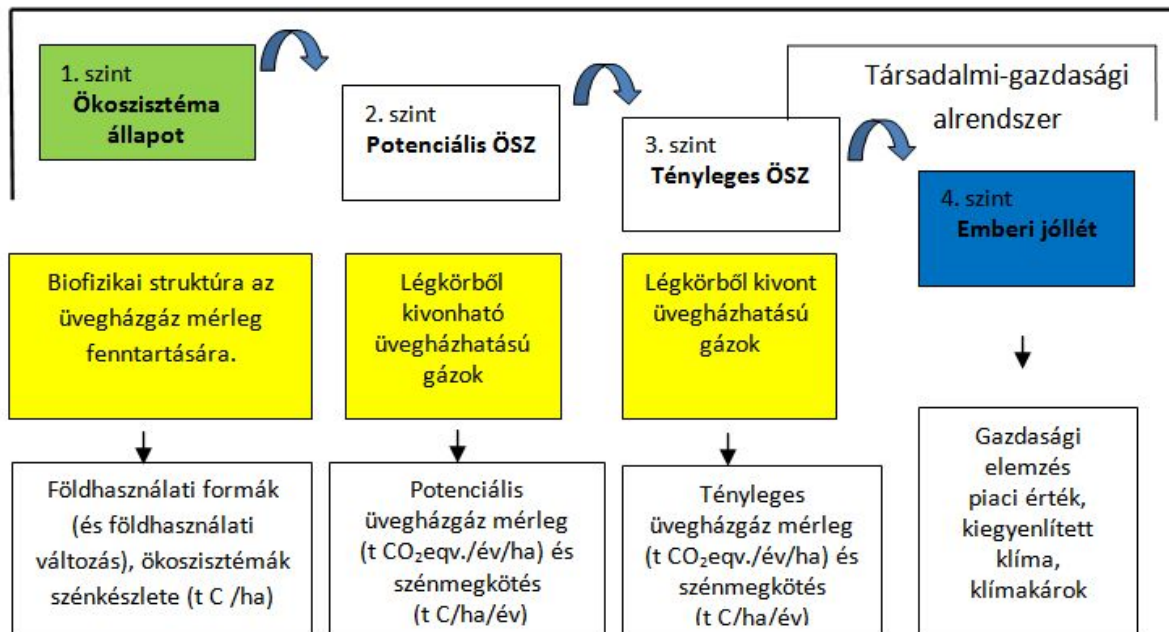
1. szint
Ökoszisztéma állapot

2. szint
Potenciális ÖSZ

3. szint
Tényleges ÖSZ

Társadalmi-gazdasági alrendszer

4. szint
Emberi jóllét

Biofizikai struktúra az üvegházgáz mérleg fenntartására.

Légkörből kivonható üvegházhatású gázok

Légkörből kivont üvegházhatású gázok

Földhasználati formák (és földhasználati változás), ökoszisztémák szénkészlete (t C /ha)

Potenciális üvegházgáz mérleg (t $CO_2$eqv./év/ha) és szénmegkötés (t C/ha/év)

Tényleges üvegházgáz mérleg (t $CO_2$eqv./év/ha) és szénmegkötés (t C/ha/év)

Gazdasági elemzés piaci érték, kiegyenlített klíma, klímakárok